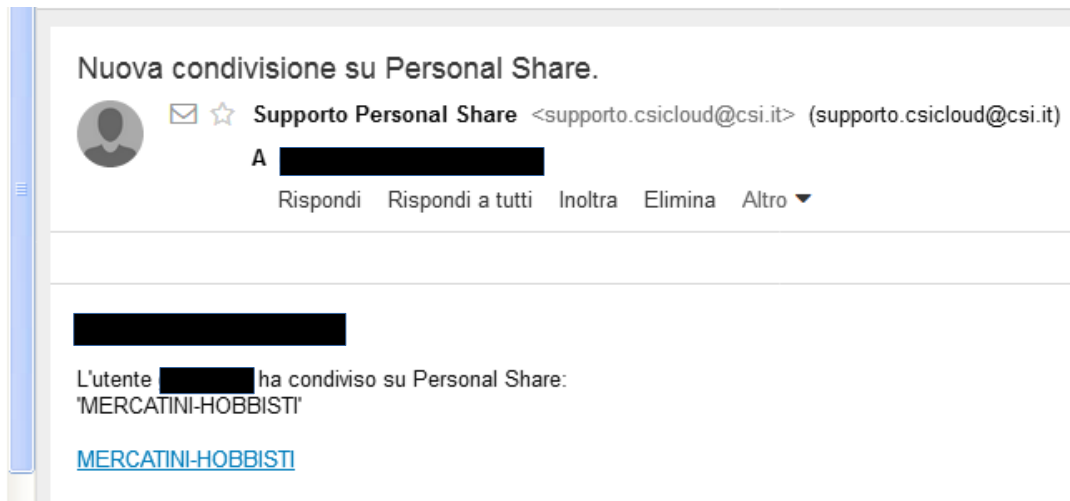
Nuova condivisione su Personal Share.

Supporto Personal Share <supporto.csicloud@csi.it> (supporto.csicloud@csi.it)

A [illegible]

Rispondi Rispondi a tutti Inoltra Elimina Altro

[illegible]

L'utente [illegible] ha condiviso su Personal Share: 'MERCATINI-HOBBISTI'

MERCATINI-HOBBISTI